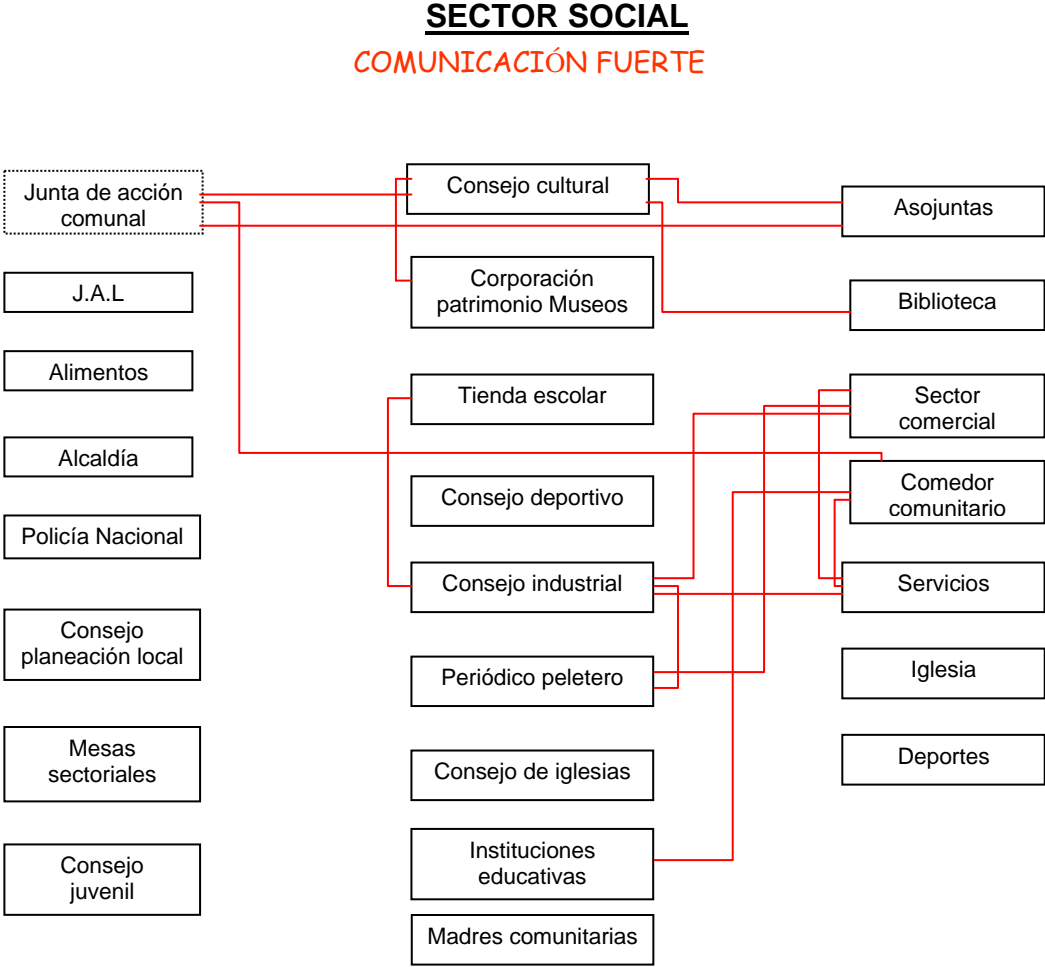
SECTOR SOCIAL

COMUNICACIÓN FUERTE

Junta de acción comunal

J.A.L

Alimentos

Alcaldía

Policía Nacional

Consejo planeación local

Mesas sectoriales

Consejo juvenil

Consejo cultural

Corporación patrimonio Museos

Tienda escolar

Consejo deportivo

Consejo industrial

Periódico peletero

Consejo de iglesias

Instituciones educativas

Madres comunitarias

Asojuntas

Biblioteca

Sector comercial

Comedor comunitario

Servicios

Iglesia

Deportes